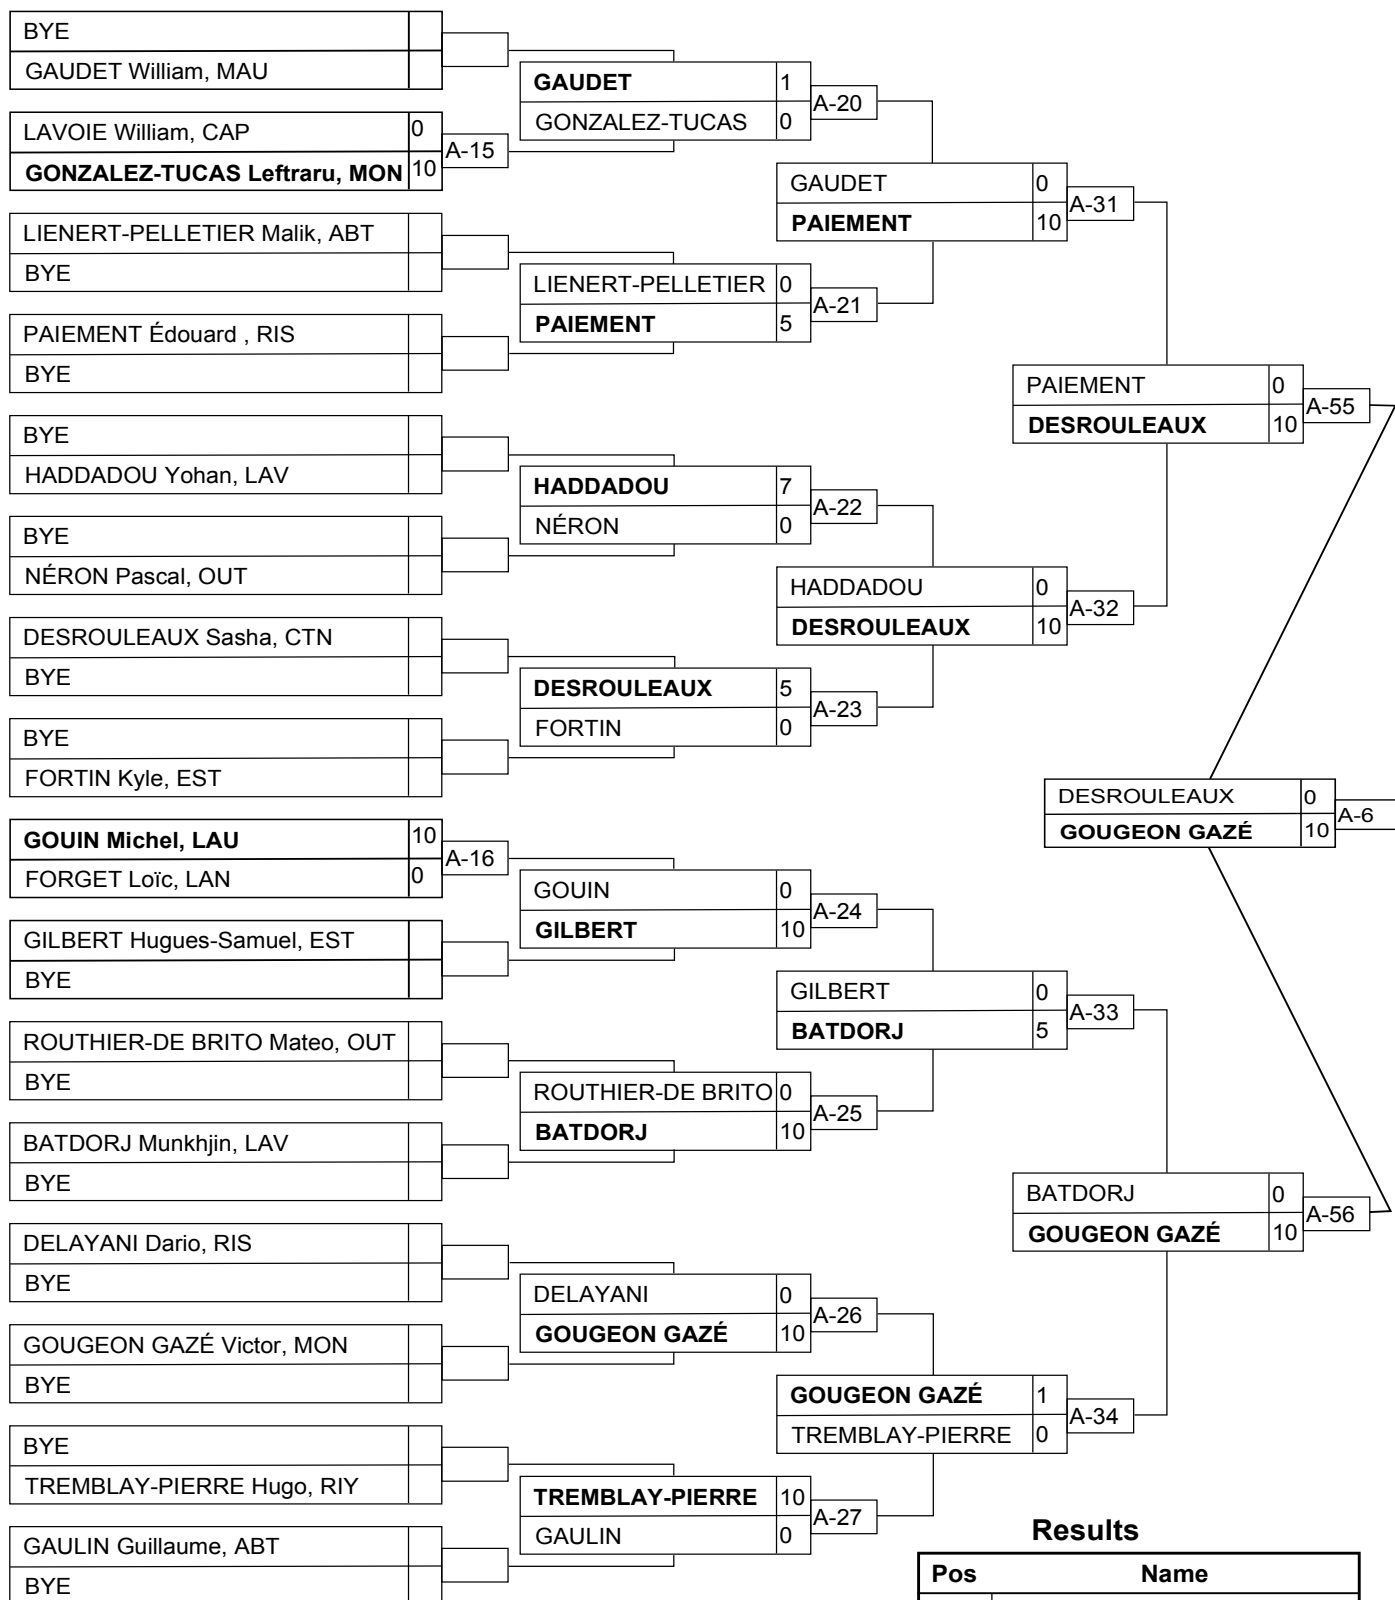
BYE
GAUDET William, MAU

LAVOIE William, CAP 0
GONZALEZ-TUCAS Leftraru, MON 10
A-15

GAUDET 1
GONZALEZ-TUCAS 0
A-20

LIENERT-PELLETIER Malik, ABT
BYE

PAIEMENT Édouard , RIS
BYE

LIENERT-PELLETIER 0
PAIEMENT 5
A-21

GAUDET 0
PAIEMENT 10
A-31

BYE
HADDADOU Yohan, LAV

BYE
NÉRON Pascal, OUT

HADDADOU 7
NÉRON 0
A-22

DESROULEAUX Sasha, CTN
BYE

BYE
FORTIN Kyle, EST

DESROULEAUX 5
FORTIN 0
A-23

HADDADOU 0
DESROULEAUX 10
A-32

PAIEMENT 0
DESROULEAUX 10
A-55

DESROULEAUX 0
GOUGEON GAZÉ 10
A-6

GOUIN Michel, LAU 10
FORGET Loïc, LAN 0
A-16

GILBERT Hugues-Samuel, EST
BYE

GOUIN 0
GILBERT 10
A-24

ROUTHIER-DE BRITO Mateo, OUT
BYE

BATDORJ Munkhjin, LAV
BYE

ROUTHIER-DE BRITO 0
BATDORJ 10
A-25

GILBERT 0
BATDORJ 5
A-33

DELAYANI Dario, RIS
BYE

GOUGEON GAZÉ Victor, MON
BYE

DELAYANI 0
GOUGEON GAZÉ 10
A-26

BYE
TREMBLAY-PIERRE Hugo, RIY

GAULIN Guillaume, ABT
BYE

TREMBLAY-PIERRE 10
GAULIN 0
A-27

GOUGEON GAZÉ 1
TREMBLAY-PIERRE 0
A-34

BATDORJ 0
GOUGEON GAZÉ 10
A-56

Results

| Pos | Name |
|---|---|